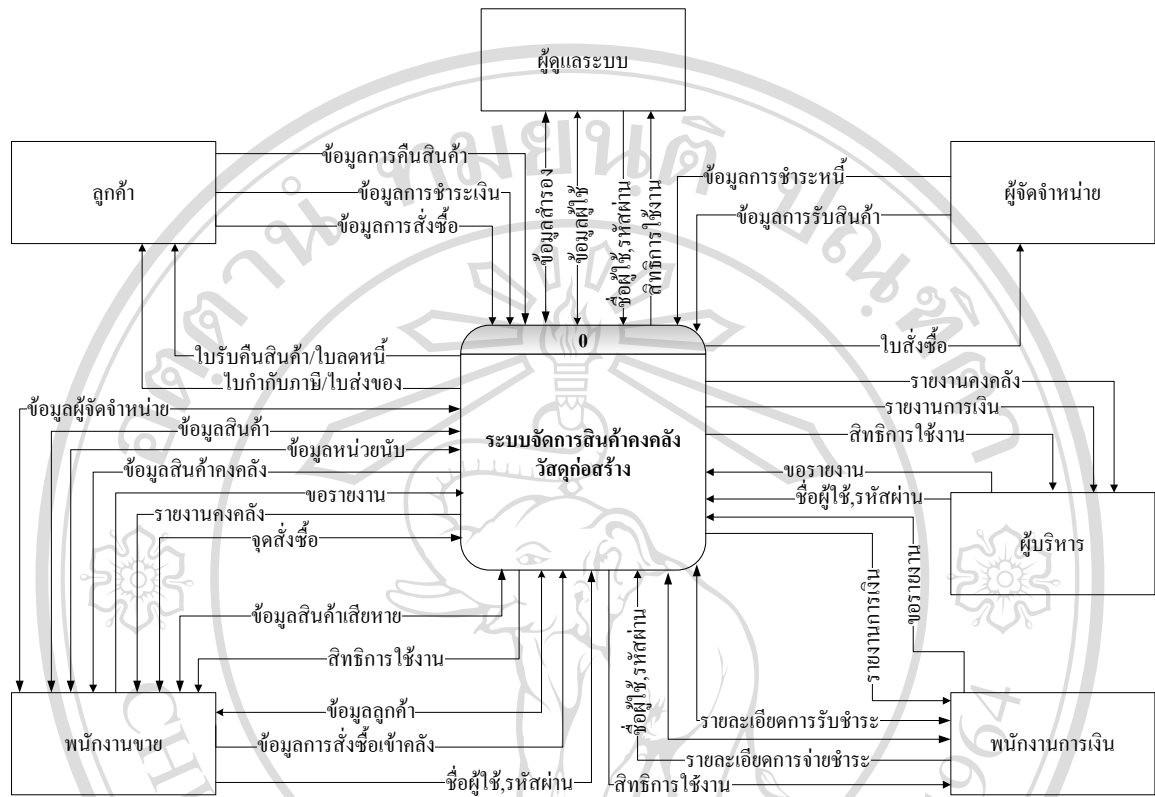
ผู้ดูแลระบบ

ลูกค้า

ผู้จัดจำหน่าย

ข้อมูลการคืนสินค้า
ข้อมูลการชำระเงิน
ข้อมูลการสั่งซื้อ

ข้อมูลสำรอง
ข้อมูลผู้ใช้
ชื่อผู้ใช้,รหัสผ่าน
สิทธิการใช้งาน

ข้อมูลการชำระหนี้
ข้อมูลการรับสินค้า

0

ใบรับคืนสินค้า/ใบลดหนี้
ใบกำกับภาษี/ใบส่งของ
ใบสั่งซื้อ

ข้อมูลผู้จัดจำหน่าย
ข้อมูลสินค้า
ข้อมูลหน่วยนับ
ข้อมูลสินค้าคงคลัง
ขอรายงาน
รายงานคงคลัง
จุดสั่งซื้อ

ระบบจัดการสินค้าคงคลัง
วัสดุก่อสร้าง

รายงานคงคลัง
รายงานการเงิน
สิทธิการใช้งาน
ขอรายงาน
ชื่อผู้ใช้,รหัสผ่าน

ผู้บริหาร

รายงานการเงิน
ขอรายงาน

ข้อมูลสินค้าเสียหาย
สิทธิการใช้งาน
ข้อมูลลูกค้า
ข้อมูลการสั่งซื้อเข้าคลัง
ชื่อผู้ใช้,รหัสผ่าน

พนักงานขาย

ชื่อผู้ใช้,รหัสผ่าน
รายละเอียดการรับชำระ
รายละเอียดการจ่ายชำระ
สิทธิการใช้งาน

พนักงานการเงิน